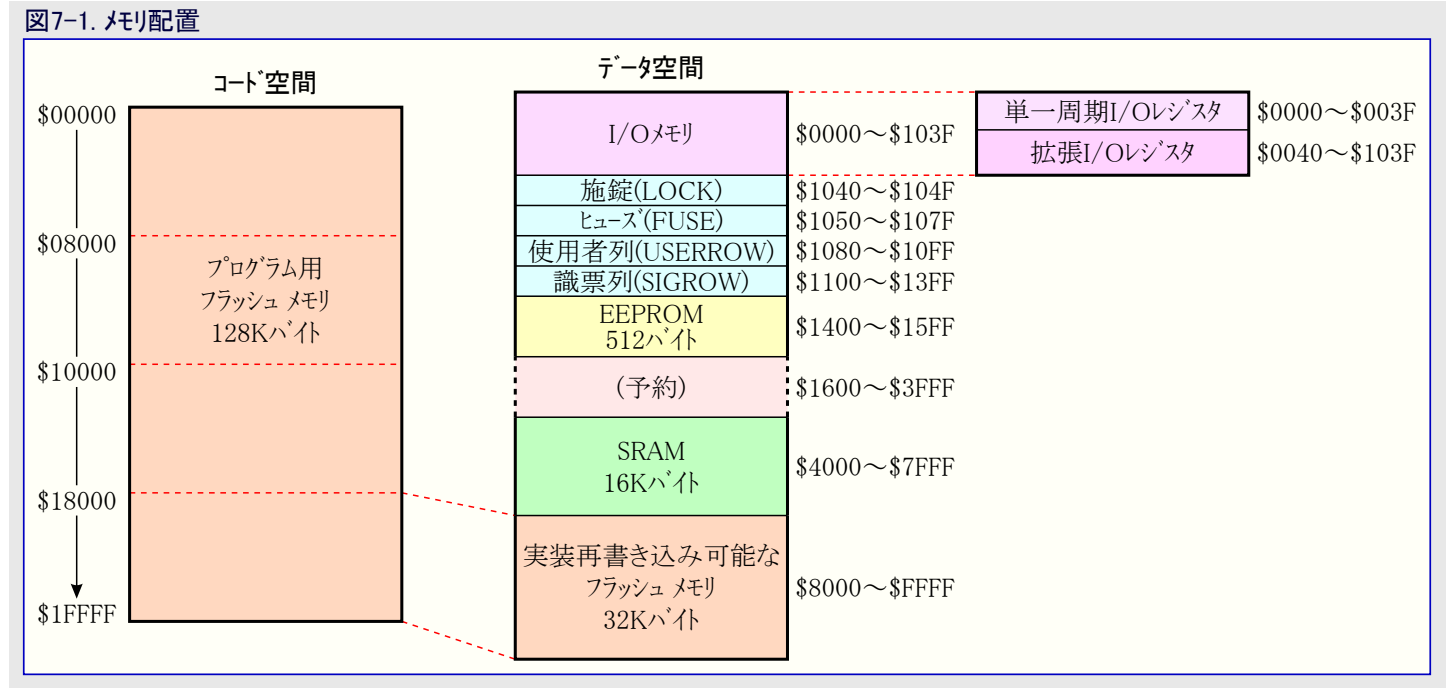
図7-1. メモリ配置

コード空間

$00000
$08000
$10000
$18000
$1FFFF

プログラム用
フラッシュ メモリ
128Kバイト

データ空間

I/Oメモリ $0000～$103F
施錠(LOCK) $1040～$104F
ヒューズ(FUSE) $1050～$107F
使用者列(USERROW) $1080～$10FF
識票列(SIGROW) $1100～$13FF
EEPROM 512バイト $1400～$15FF
(予約) $1600～$3FFF
SRAM 16Kバイト $4000～$7FFF
実装再書き込み可能な フラッシュ メモリ 32Kバイト $8000～$FFFF

単一周期I/Oレジスタ $0000～$003F
拡張I/Oレジスタ $0040～$103F